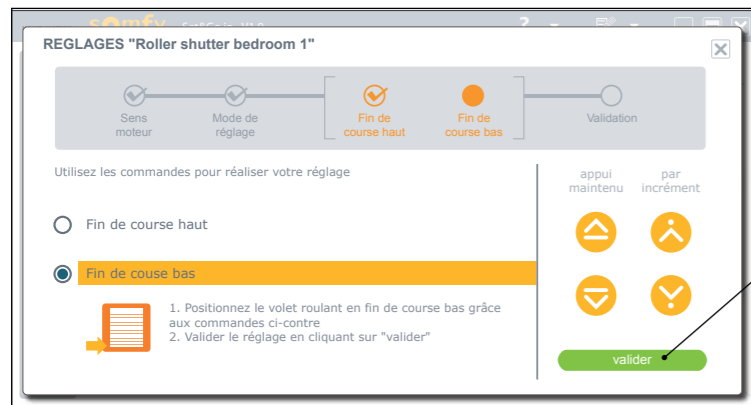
somfy

REGLAGES "Roller shutter bedroom 1"

Sens moteur

Mode de réglage

Fin de course haut

Fin de course bas

Validation

Utilisez les commandes pour réaliser votre réglage

Fin de course haut

Fin de couse bas

1. Positionnez le volet roulant en fin de course bas grâce aux commandes ci-contre
2. Valider le réglage en cliquant sur "valider"

appui maintenu

par incrément

valider